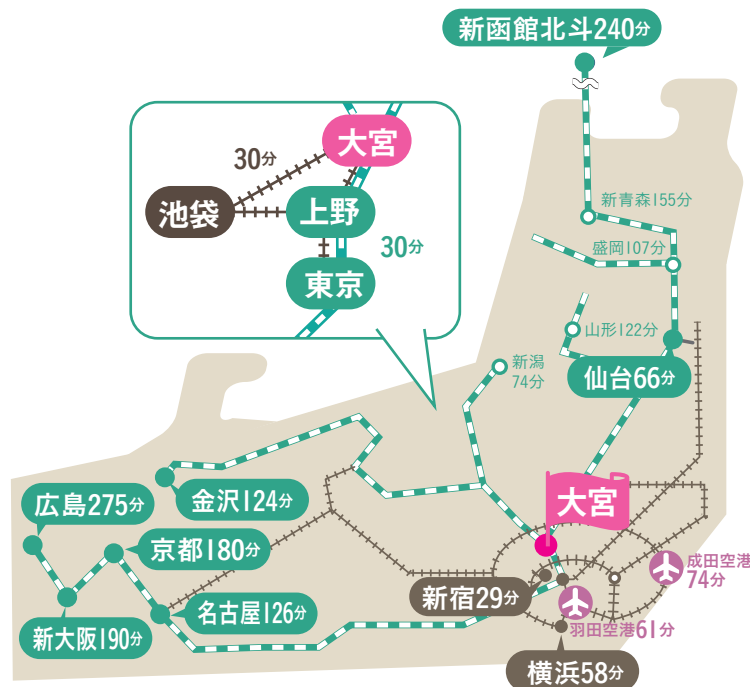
新函館北斗240分

大宮
30分
池袋
上野
30分
東京

新青森155分
盛岡107分
山形122分
新潟
74分
仙台66分
大宮
金沢124分
広島275分
京都180分
成田空港
74分
新宿29分
名古屋126分
羽田空港61分
新大阪190分
横浜58分